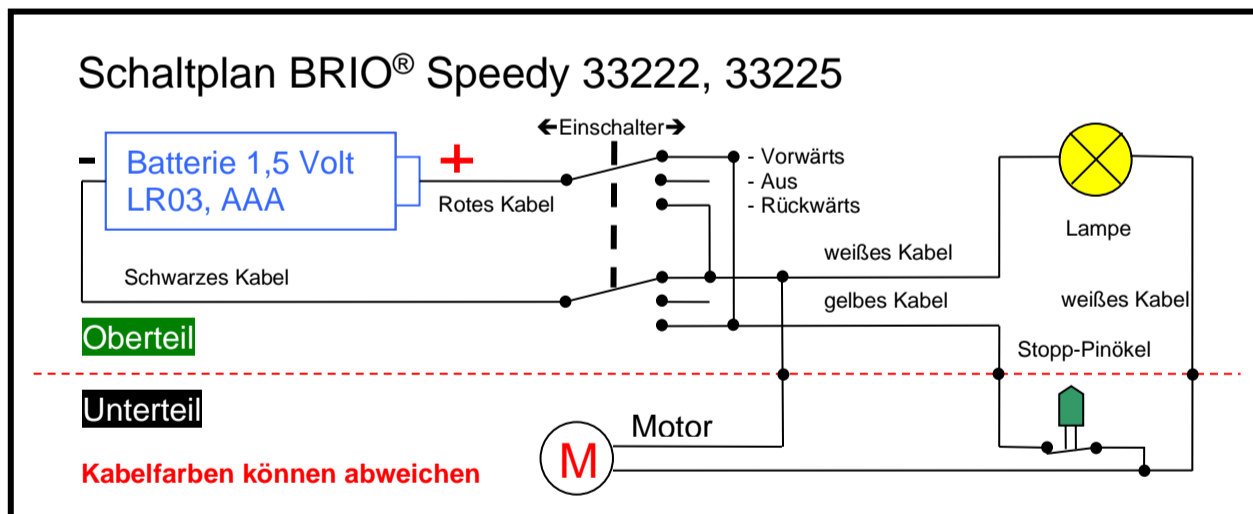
Schaltplan BRIO® Speedy 33222, 33225

←Einschalter→

-

Batterie 1,5 Volt
LR03, AAA

+

Rotes Kabel

- Vorwärts
- Aus
- Rückwärts

Lampe

weißes Kabel

Schwarzes Kabel

gelbes Kabel

weißes Kabel

Oberteil

Stopp-Pinökel

Unterteil

Motor

M

Kabelfarben können abweichen